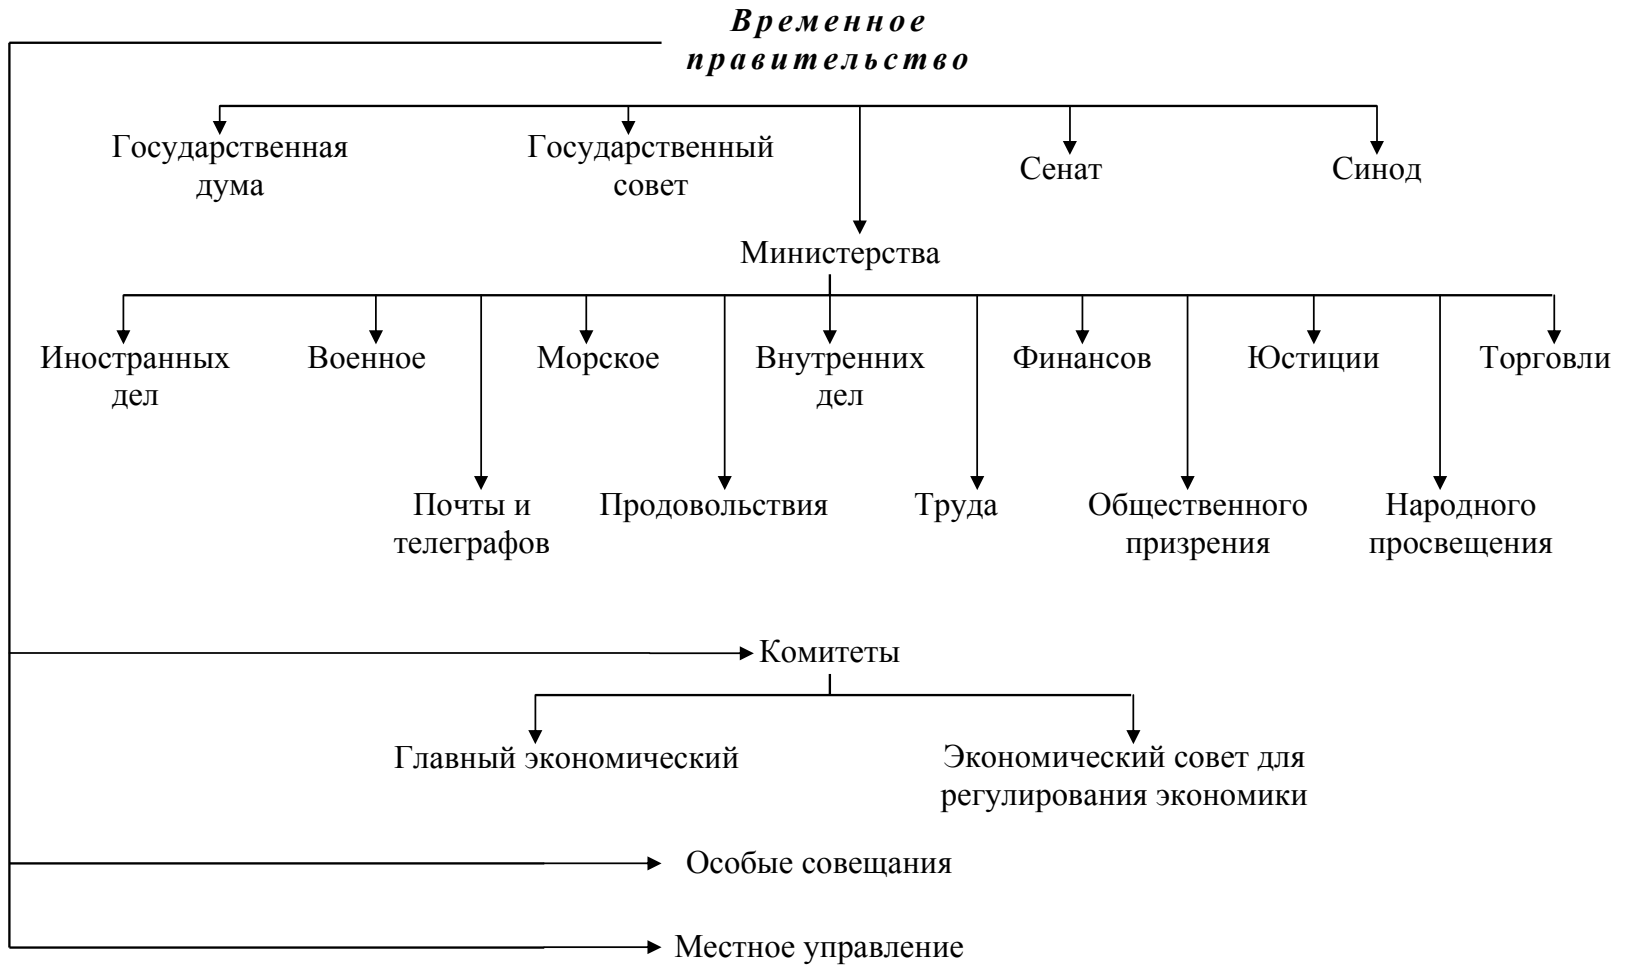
Временное правительство

Государственная дума

Государственный совет

Сенат

Синод

Министерства

Иностранных дел

Военное

Морское

Внутренних дел

Финансов

Юстиции

Торговли

Почты и телеграфов

Продовольствия

Труда

Общественного призрения

Народного просвещения

Комитеты

Главный экономический

Экономический совет для регулирования экономики

Особые совещания

Местное управление